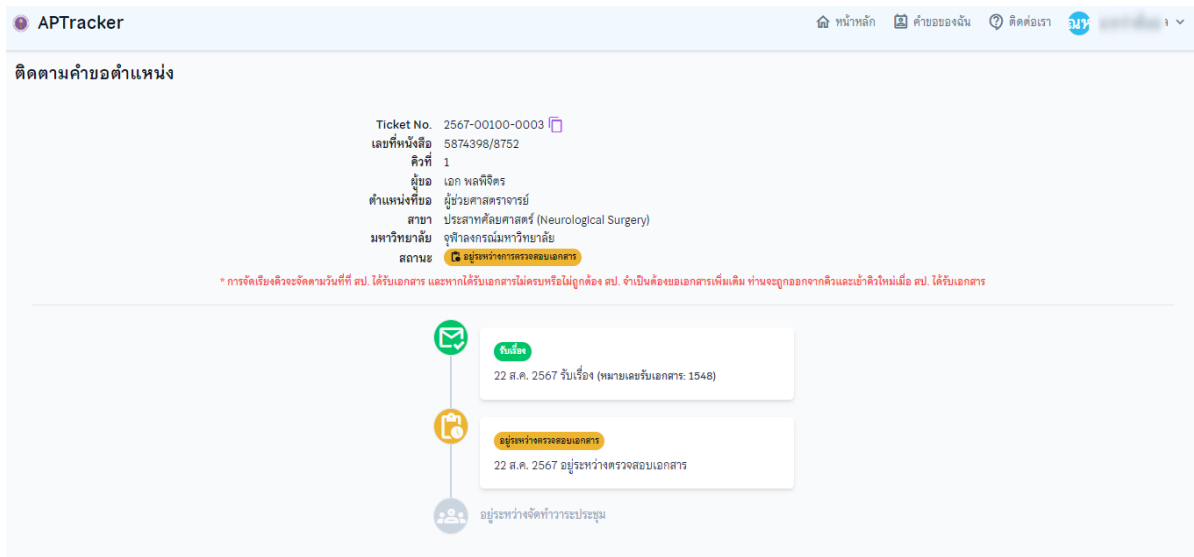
APTracker

หน้าหลัก คำขอของฉัน ติดต่อเรา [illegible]

ติดตามคำขอตำแหน่ง

Ticket No. 2567-00100-0003
เลขที่หนังสือ 5874398/8752
คิวที่ 1
ผู้ขอ เอก พลพิจิตร
ตำแหน่งที่ขอ ผู้ช่วยศาสตราจารย์
สาขา ประสาทศัลยศาสตร์ (Neurological Surgery)
มหาวิทยาลัย จุฬาลงกรณ์มหาวิทยาลัย
สถานะ อยู่ระหว่างการตรวจสอบเอกสาร

* การจัดเรียงคิวจะจัดตามวันที่ที่ สป. ได้รับเอกสาร และหากได้รับเอกสารไม่ครบหรือไม่ถูกต้อง สป. จำเป็นต้องขอเอกสารเพิ่มเติม ท่านจะถูกออกจากคิวและเข้าคิวใหม่เมื่อ สป. ได้รับเอกสาร

รับเรื่อง
22 ส.ค. 2567 รับเรื่อง (หมายเลขรับเอกสาร: 1548)

อยู่ระหว่างตรวจสอบเอกสาร
22 ส.ค. 2567 อยู่ระหว่างตรวจสอบเอกสาร

อยู่ระหว่างจัดทำวาระประชุม